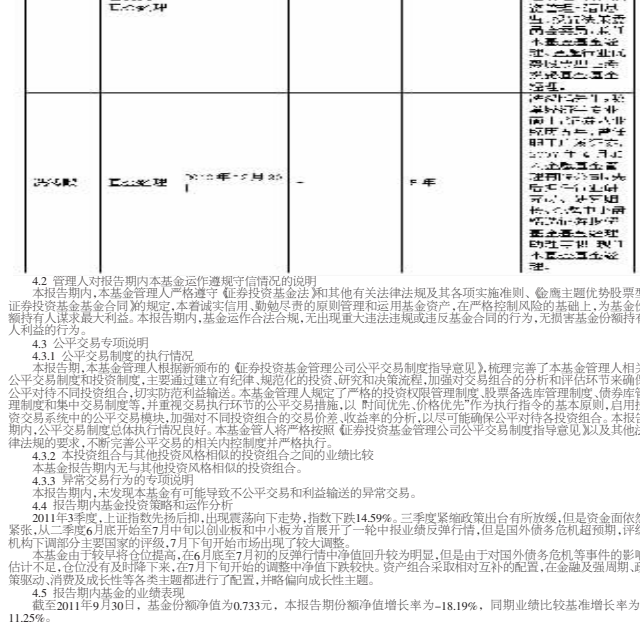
| | 基金经理 | | | | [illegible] |
|---|---|---|---|---|---|
| 谢书英 | 基金经理 | 2010年12月30日 | - | 8年 | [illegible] |

4.2 管理人对报告期内本基金运作遵规守信情况的说明

本报告期内，本基金管理人严格遵守《证券投资基金法》和其他有关法律法规及其各项实施准则、《金鹰主题优势股票型证券投资基金基金合同》的规定，本着诚实信用、勤勉尽责的原则管理和运用基金资产，在严格控制风险的基础上，为基金份额持有人谋求最大利益。本报告期内，基金运作合法合规，无出现重大违法违规或违反基金合同的行为，无损害基金份额持有人利益的行为。

4.3 公平交易专项说明

4.3.1 公平交易制度的执行情况

本报告期，本基金管理人根据新颁布的《证券投资基金管理公司公平交易制度指导意见》，梳理完善了本基金管理人相关公平交易制度和投资管理制度，主要通过建立有纪律、规范化的投资、研究和决策流程，加强对交易组合的分析和评估环节来确保公平对待不同投资组合，切实防范利益输送。本基金管理人规定了严格的投资权限管理制度、股票备选库管理制度、债券库管理制度和集中交易制度等，并重视交易执行环节的公平交易措施，以"时间优先、价格优先"作为执行指令的基本原则，启用投资交易系统中的公平交易模块，加强对不同投资组合的交易价差、收益率的分析，以尽可能确保公平对待各投资组合。本报告期内，公平交易制度总体执行情况良好。本基金管理人将严格按照《证券投资基金管理公司公平交易制度指导意见》以及其他法律法规的要求，不断完善公平交易的相关内控制度并严格执行。

4.3.2 本投资组合与其他投资风格相似的投资组合之间的业绩比较

本基金报告期内无与其他投资风格相似的投资组合。

4.3.3 异常交易行为的专项说明

本报告期内，未发现本基金有可能导致不公平交易和利益输送的异常交易。

4.4 报告期内基金的投资策略和运作分析

2011年3季度，上证指数先扬后抑，出现震荡向下走势，指数下跌14.59%。三季度紧缩政策出台有所放缓，但是资金面依然紧张，从二季度6月底开始至7月中旬以创业板和中小板为首展开了一轮中报业绩反弹行情，但是国外债务危机超预期，评级机构下调部分主要国家的评级，7月下旬开始市场出现了较大调整。

本基金由于较早将仓位提高，在6月底至7月初的反弹行情中净值回升较为明显，但是由于对国外债务危机事件的影响估计不足，仓位没有及时降下来，在7月下旬开始的调整中净值下跌较快。资产组合采取相对互补的配置，在金融及强周期、政策驱动、消费及成长性等各类主题都进行了配置，并略偏向成长性主题。

4.5 报告期内基金的业绩表现

截至2011年9月30日，基金份额净值为0.733元，本报告期份额净值增长率为-18.19%，同期业绩比较基准增长率为-11.25%。